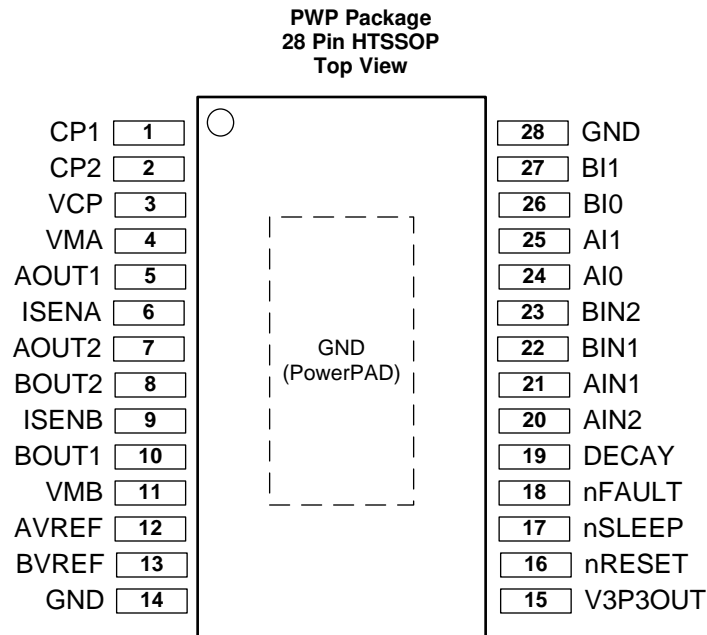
PWP Package
28 Pin HTSSOP
Top View

CP1 1
CP2 2
VCP 3
VMA 4
AOUT1 5
ISENA 6
AOUT2 7
BOUT2 8
ISENB 9
BOUT1 10
VMB 11
AVREF 12
BVREF 13
GND 14

GND
(PowerPAD)

28 GND
27 BI1
26 BI0
25 AI1
24 AI0
23 BIN2
22 BIN1
21 AIN1
20 AIN2
19 DECAY
18 nFAULT
17 nSLEEP
16 nRESET
15 V3P3OUT